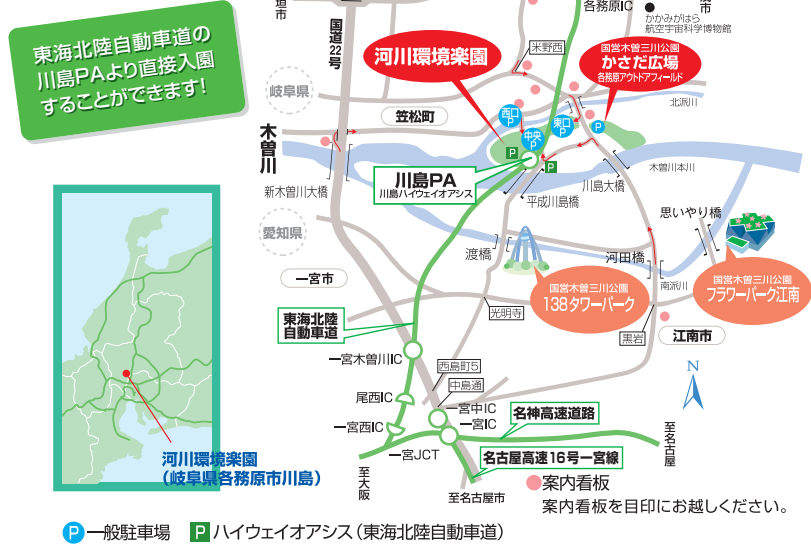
東海北陸自動車道の川島PAより直接入園することができます！

河川環境楽園
（岐阜県各務原市川島）

岐阜県
愛知県
木曽川
国道22号
笠松町
河川環境楽園
西口P
中央P
東口P
P
P
P
P
米野西
各務原IC
かかみがはら航空宇宙科学博物館
国営木曽三川公園
かさだ広場
各務原アウトドアフィールド
北派川
木曽川本川
川島PA
川島ハイウェイオアシス
新木曽川大橋
平成川島橋
川島大橋
思いやり橋
渡橋
河田橋
南派川
国営木曽三川公園
138タワーパーク
国営木曽三川公園
フラワーパーク江南
一宮市
江南市
光明寺
黒岩
東海北陸自動車道
一宮木曽川IC
西島町5
中島通
尾西IC
一宮中IC
一宮IC
一宮西IC
名神高速道路
一宮JCT
名古屋高速16号一宮線
至大阪
至名古屋市
至名古屋
N
案内看板
案内看板を目印にお越しください。
P 一般駐車場
P ハイウェイオアシス（東海北陸自動車道）